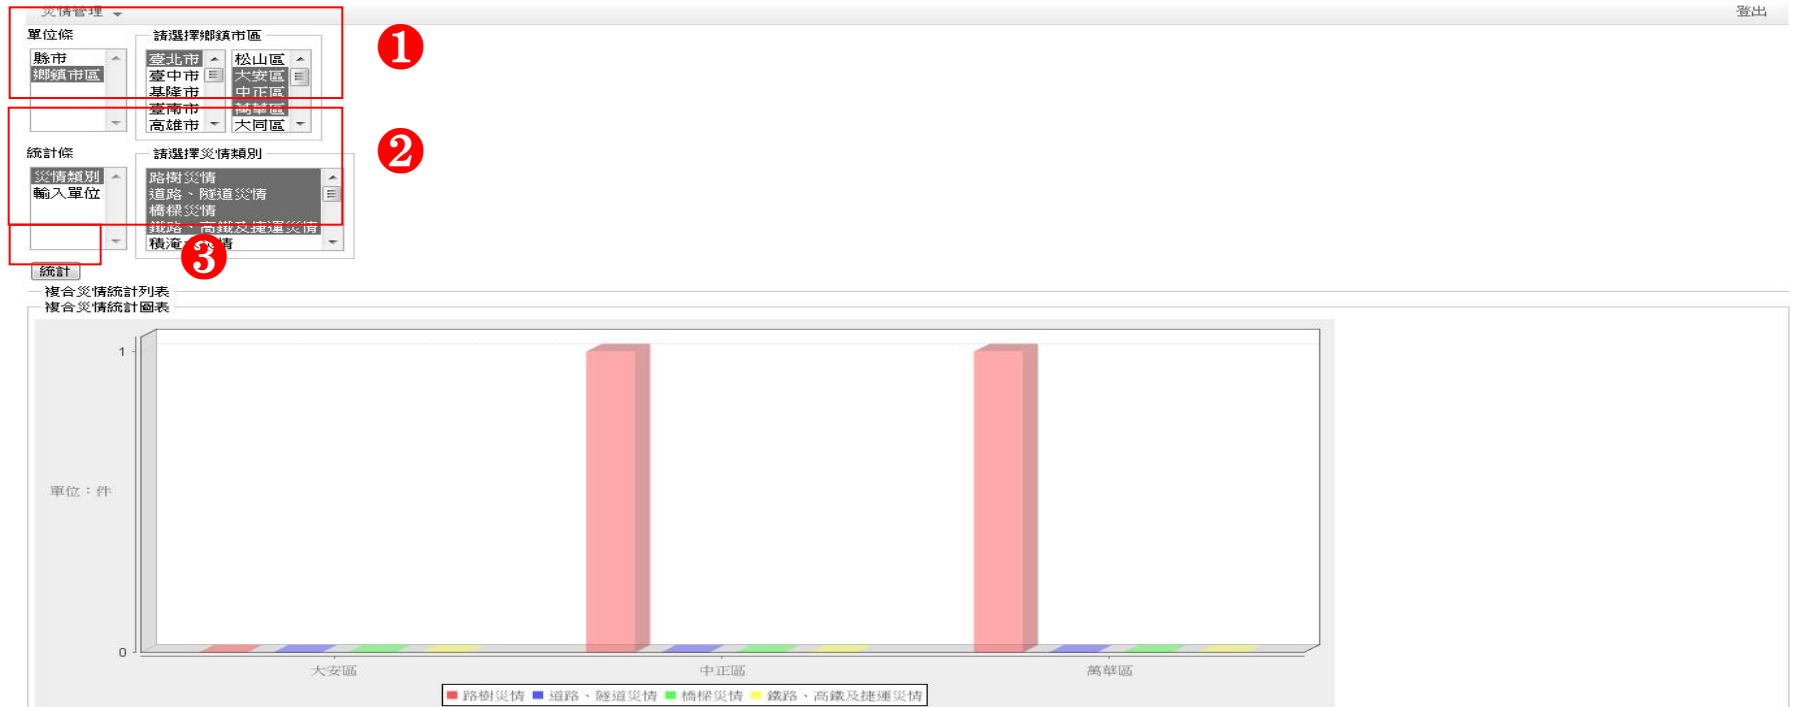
災情管理

登出

單位條

縣市
鄉鎮市區

請選擇鄉鎮市區

臺北市
臺中市
基隆市
臺南市
高雄市

松山區
大安區
中正區
萬華區
大同區

❶

❷

統計條

災情類別
輸入單位

請選擇災情類別

路樹災情
道路、隧道災情
橋樑災情
鐵路、高鐵及捷運災情
積淹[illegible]情

❸

統計

複合災情統計列表

複合災情統計圖表

1

0

單位：件

大安區

中正區

萬華區

路樹災情 道路、隧道災情 橋樑災情 鐵路、高鐵及捷運災情